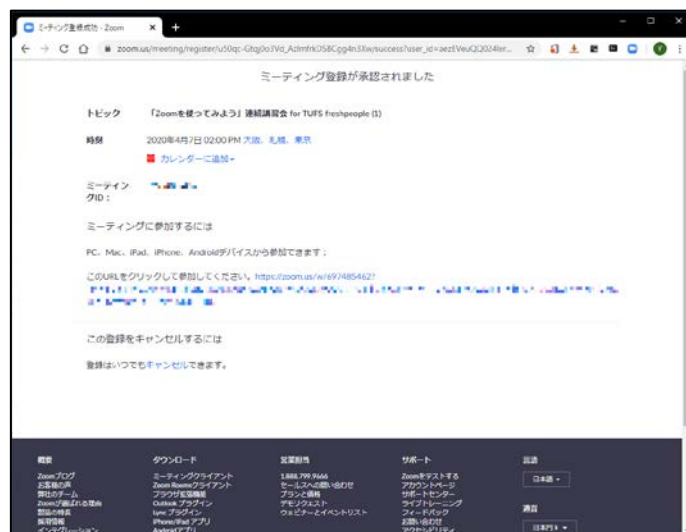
ミーティング登録成功 - Zoom ×

zoom.us/meeting/register/u50qc-Gtqj3o3Vd_AzlmfrkDS8Cgg4n3Xw/success?user_id=aezEVeuQ2024ler...

ミーティング登録が承認されました

トピック 「Zoomを使ってみよう」連続講習会 for TUFS freshpeople (1)

時刻 2020年4月7日 02:00 PM 大阪、札幌、東京

カレンダーに追加

ミーティングID : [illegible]

ミーティングに参加するには

PC、Mac、iPad、iPhone、Androidデバイスから参加できます：

このURLをクリックして参加してください。https://zoom.us/w/697485462?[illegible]

この登録をキャンセルするには

登録はいつでもキャンセルできます。

概要
Zoomブログ
お客様の声
弊社のチーム
Zoomが選ばれる理由
製品の特長
採用情報
インテグレーション

ダウンロード
ミーティングクライアント
Zoom Roomsクライアント
ブラウザ拡張機能
Outlookプラグイン
Lyncプラグイン
iPhone/iPad アプリ
Androidアプリ

営業担当
1.888.799.9666
セールスへの問い合わせ
プランと価格
デモリクエスト
ウェビナーとイベントリスト

サポート
Zoomをテストする
アカウントページ
サポートセンター
ライブトレーニング
フィードバック
お問い合わせ
アクセシビリティ

言語
日本語

通貨
日本円 ¥